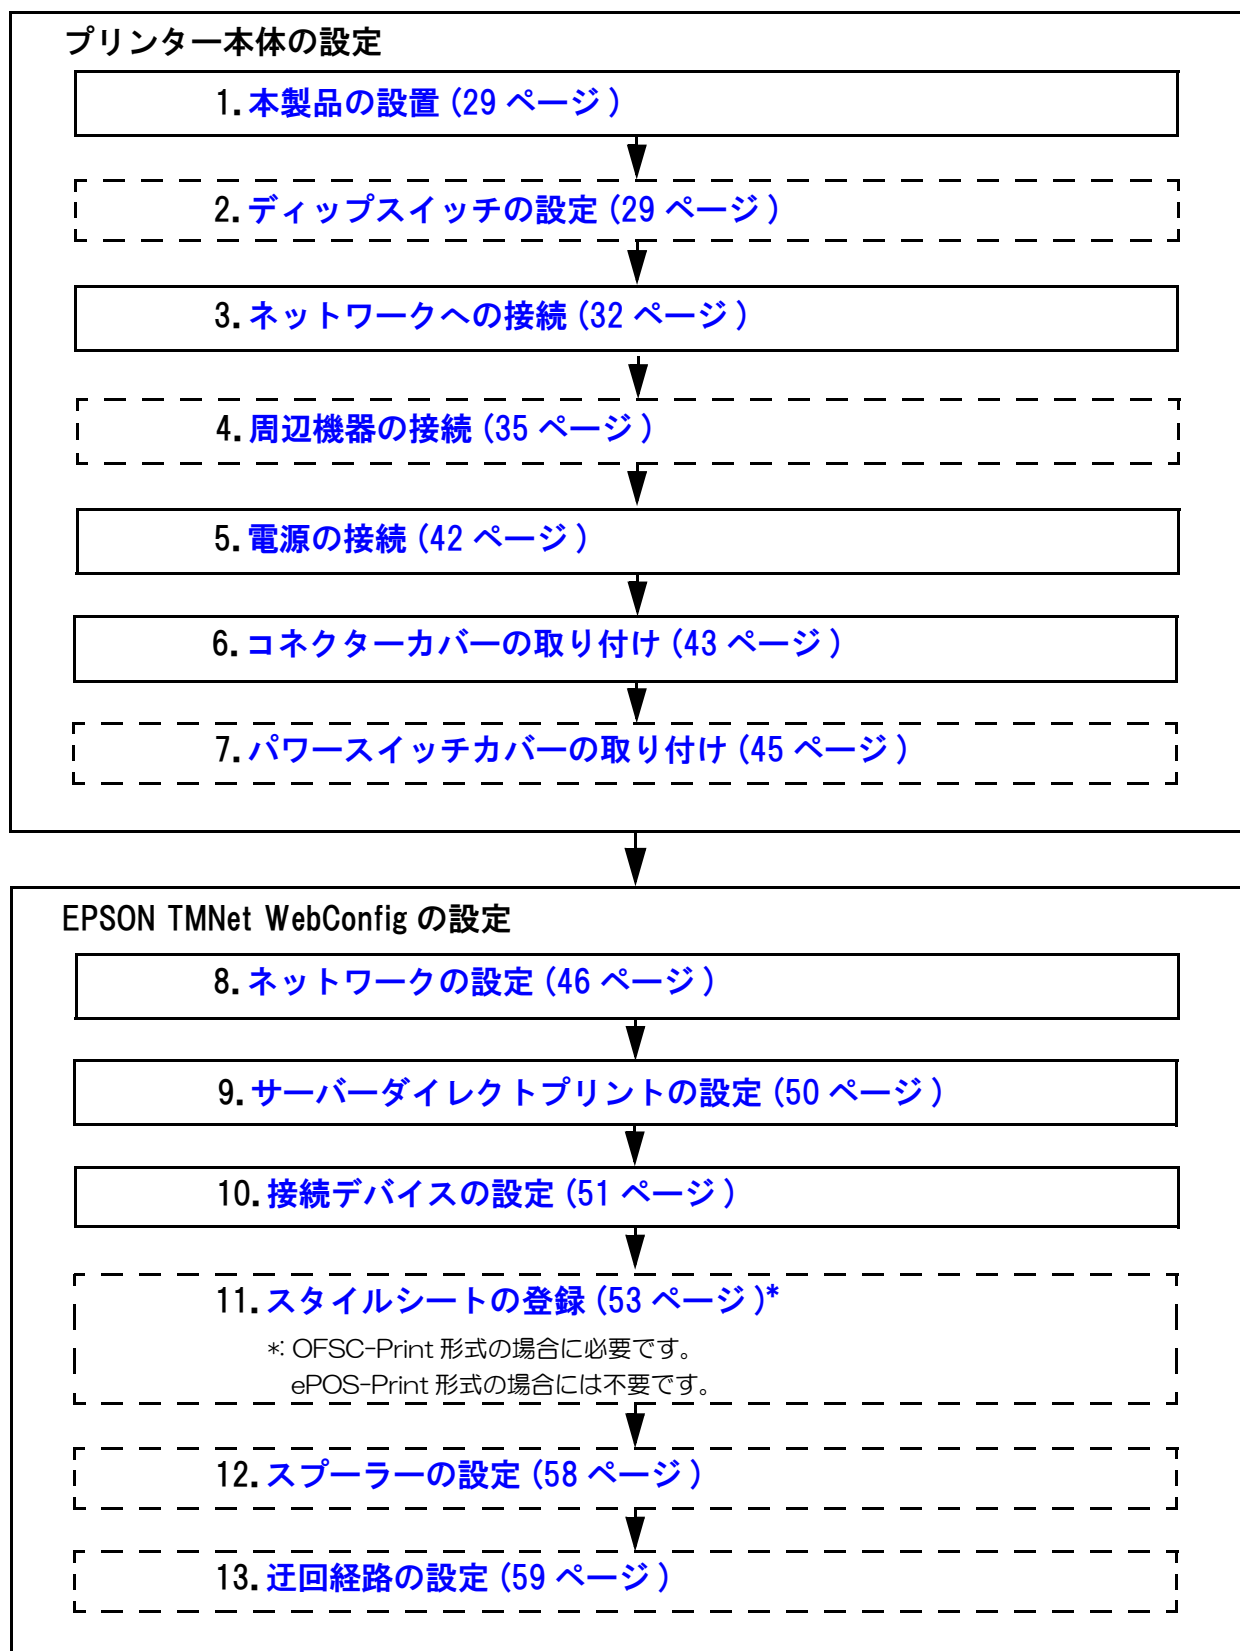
プリンター本体の設定

1. 本製品の設置（29 ページ）

2. ディップスイッチの設定（29 ページ）

3. ネットワークへの接続（32 ページ）

4. 周辺機器の接続（35 ページ）

5. 電源の接続（42 ページ）

6. コネクターカバーの取り付け（43 ページ）

7. パワースイッチカバーの取り付け（45 ページ）

EPSON TMNet WebConfig の設定

8. ネットワークの設定（46 ページ）

9. サーバーダイレクトプリントの設定（50 ページ）

10. 接続デバイスの設定（51 ページ）

11. スタイルシートの登録（53 ページ）*

*: OFSC-Print 形式の場合に必要です。
ePOS-Print 形式の場合には不要です。

12. スプーラーの設定（58 ページ）

13. 迂回経路の設定（59 ページ）